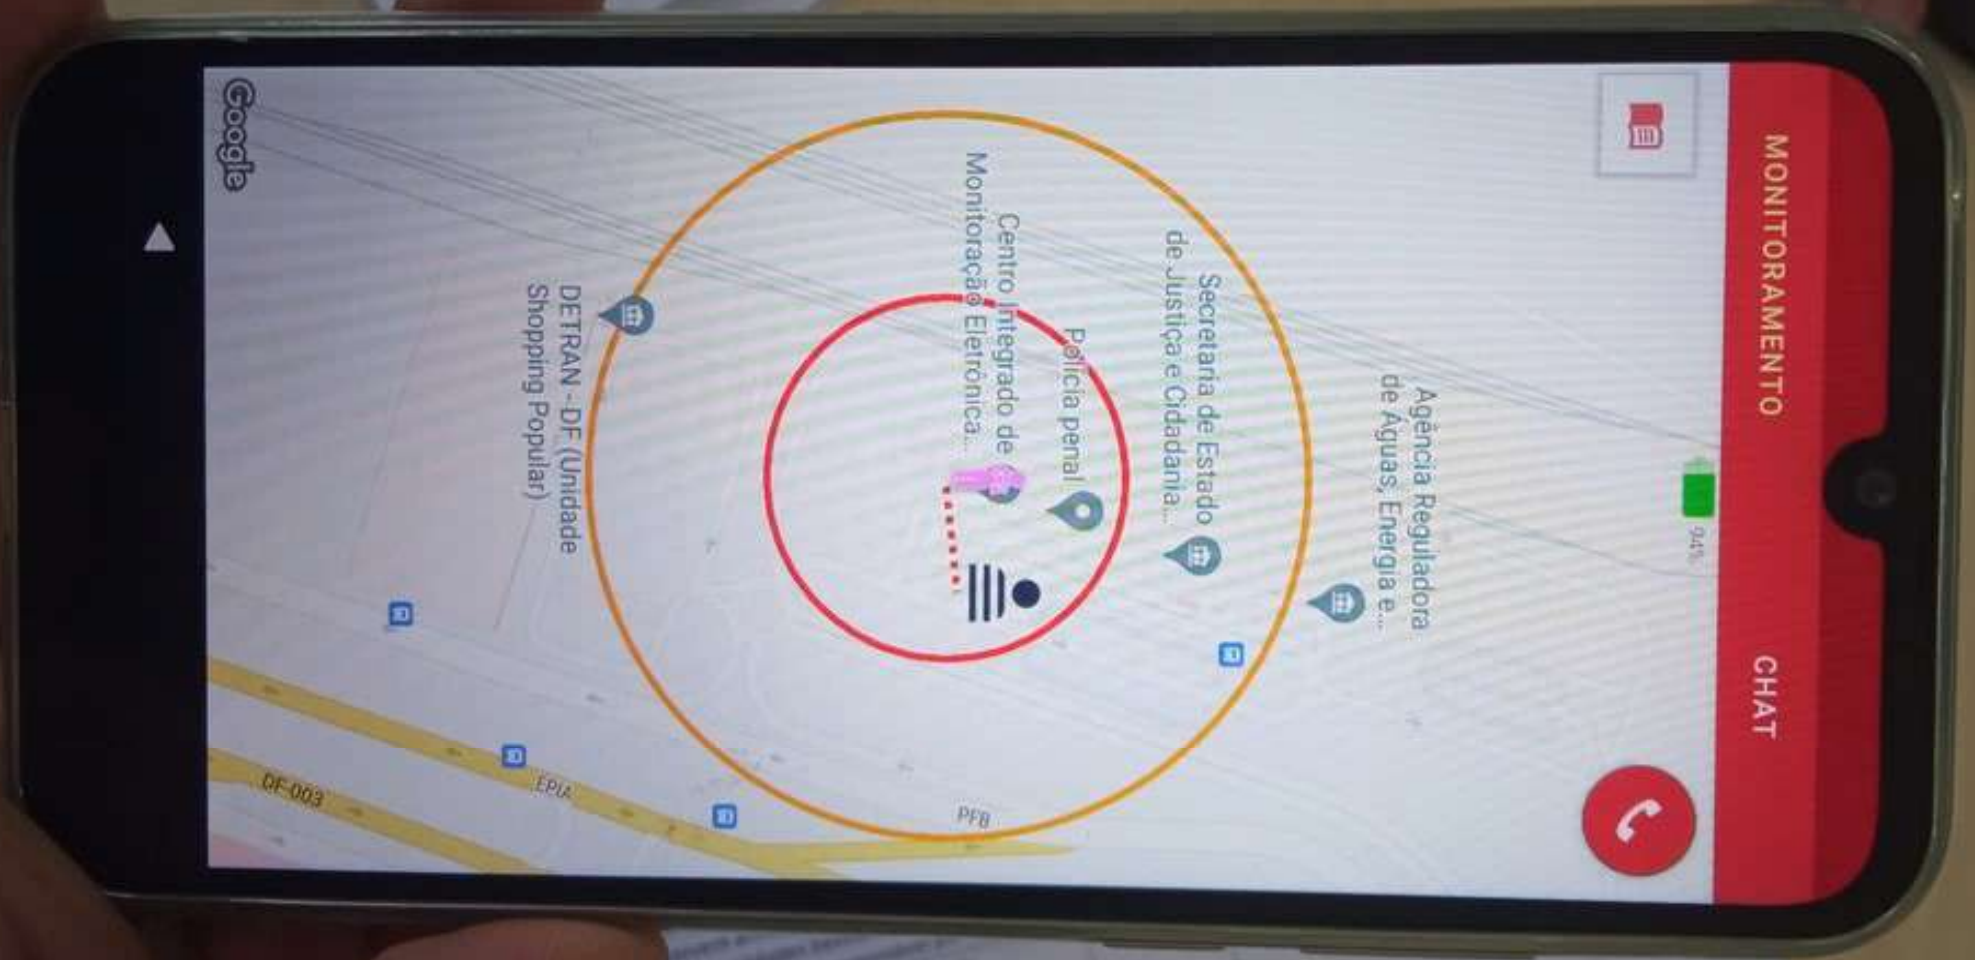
MONITORAMENTO

CHAT

94%

Agência Reguladora de Águas, Energia e...

Secretaria de Estado de Justiça e Cidadania...

Polícia penal

Centro Integrado de Monitoração Eletrônica...

DETRAN - DF (Unidade Shopping Popular)

PFB

EPIA

DF-003

Google